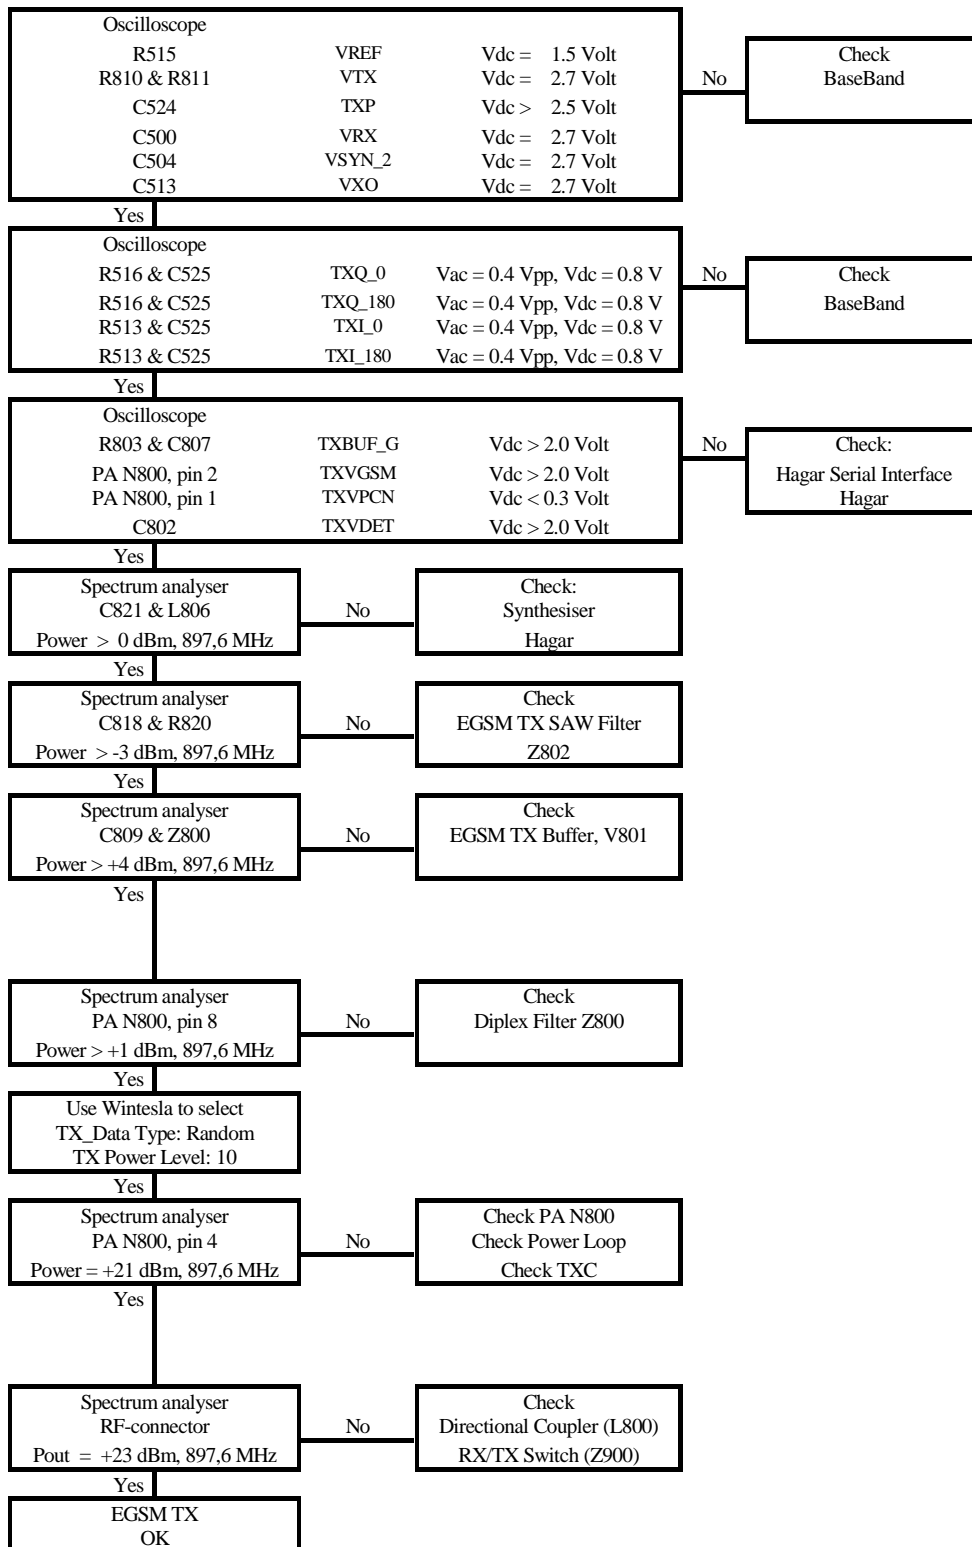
Oscilloscope

| | | |
|---|---|---|
| R515 | VREF | Vdc = 1.5 Volt |
| R810 & R811 | VTX | Vdc = 2.7 Volt |
| C524 | TXP | Vdc > 2.5 Volt |
| C500 | VRX | Vdc = 2.7 Volt |
| C504 | VSYN_2 | Vdc = 2.7 Volt |
| C513 | VXO | Vdc = 2.7 Volt |

No

Check BaseBand

Yes

Oscilloscope

| | | |
|---|---|---|
| R516 & C525 | TXQ_0 | Vac = 0.4 Vpp, Vdc = 0.8 V |
| R516 & C525 | TXQ_180 | Vac = 0.4 Vpp, Vdc = 0.8 V |
| R513 & C525 | TXI_0 | Vac = 0.4 Vpp, Vdc = 0.8 V |
| R513 & C525 | TXI_180 | Vac = 0.4 Vpp, Vdc = 0.8 V |

No

Check BaseBand

Yes

Oscilloscope

| | | |
|---|---|---|
| R803 & C807 | TXBUF_G | Vdc > 2.0 Volt |
| PA N800, pin 2 | TXVGSM | Vdc > 2.0 Volt |
| PA N800, pin 1 | TXVPCN | Vdc < 0.3 Volt |
| C802 | TXVDET | Vdc > 2.0 Volt |

No

Check: Hagar Serial Interface Hagar

Yes

Spectrum analyser C821 & L806 Power > 0 dBm, 897,6 MHz

No

Check: Synthesiser Hagar

Yes

Spectrum analyser C818 & R820 Power > -3 dBm, 897,6 MHz

No

Check EGSM TX SAW Filter Z802

Yes

Spectrum analyser C809 & Z800 Power > +4 dBm, 897,6 MHz

No

Check EGSM TX Buffer, V801

Yes

Spectrum analyser PA N800, pin 8 Power > +1 dBm, 897,6 MHz

No

Check Diplex Filter Z800

Yes

Use Wintesla to select TX_Data Type: Random TX Power Level: 10

Yes

Spectrum analyser PA N800, pin 4 Power = +21 dBm, 897,6 MHz

No

Check PA N800 Check Power Loop Check TXC

Yes

Spectrum analyser RF-connector Pout = +23 dBm, 897,6 MHz

No

Check Directional Coupler (L800) RX/TX Switch (Z900)

Yes

EGSM TX OK